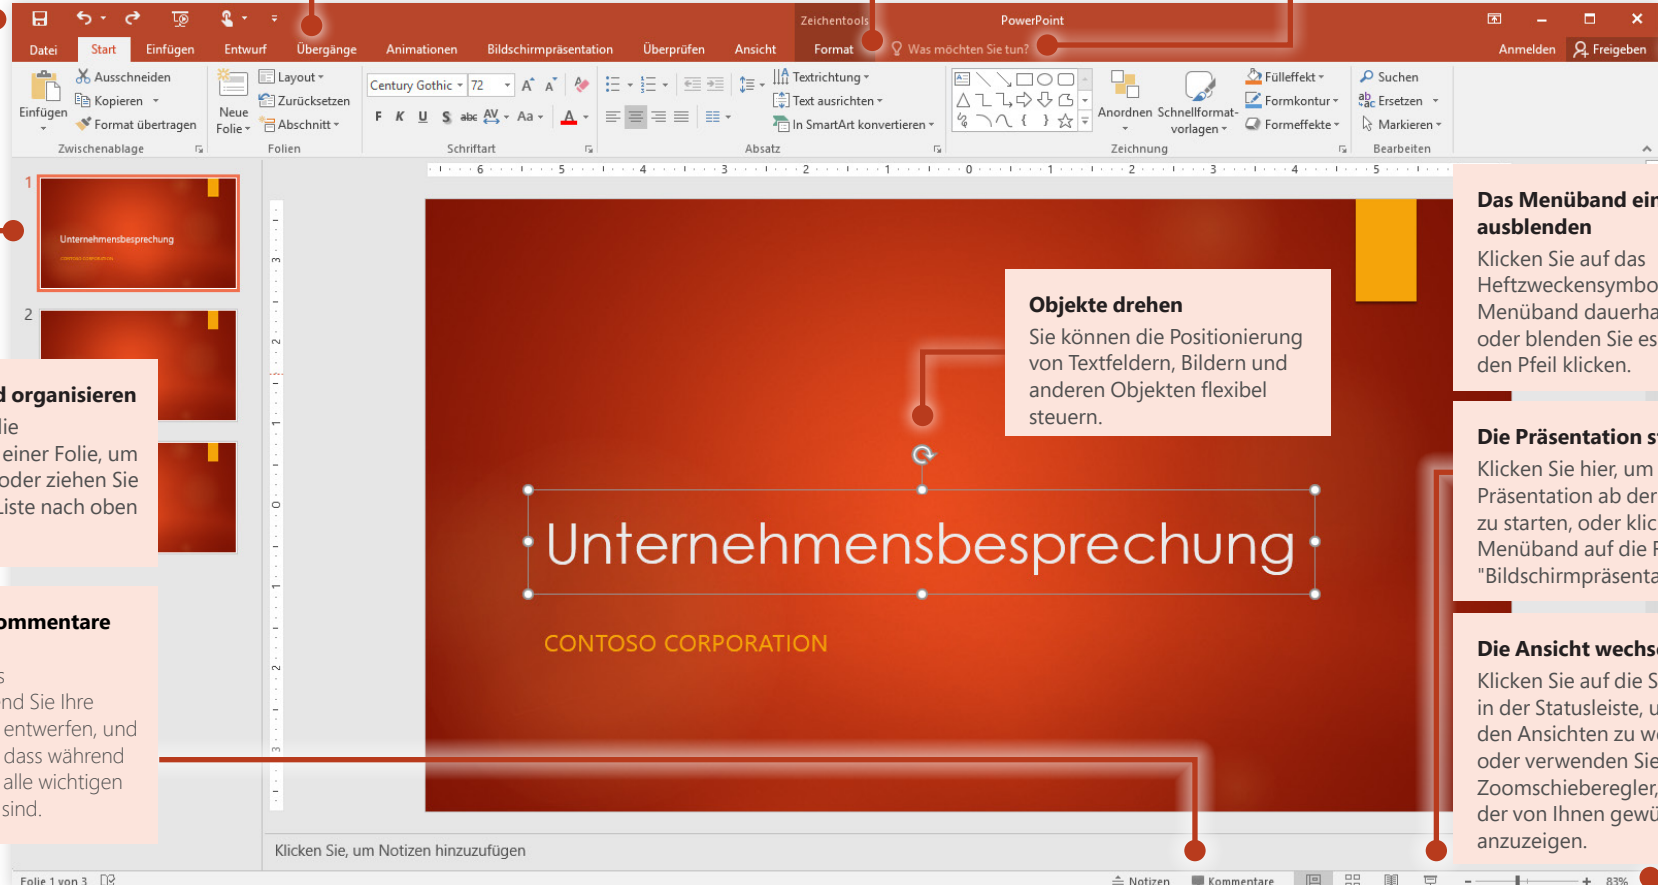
Zeichentools PowerPoint

Datei Start Einfügen Entwurf Übergänge Animationen Bildschirmpräsentation Überprüfen Ansicht Format Was möchten Sie tun? Anmelden Freigeben

Ausschneiden Kopieren Format übertragen Einfügen Zwischenablage

Layout Zurücksetzen Abschnitt Neue Folie Folien

Century Gothic 72 F K U S abc AV Aa A Schriftart

Absatz Textrichtung Text ausrichten In SmartArt konvertieren

Anordnen Schnellformatvorlagen Fülleffekt Formkontur Formeffekte Zeichnung

Suchen Ersetzen Markieren Bearbeiten

1

Unternehmensbesprechung

2

d organisieren
ie
einer Folie, um
oder ziehen Sie
Liste nach oben

ommentare

s
nd Sie Ihre
entwerfen, und
dass während
alle wichtigen
sind.

Objekte drehen
Sie können die Positionierung von Textfeldern, Bildern und anderen Objekten flexibel steuern.

Unternehmensbesprechung

CONTOSO CORPORATION

Das Menüband ein
ausblenden
Klicken Sie auf das
Heftzweckensymbo
Menüband dauerha
oder blenden Sie es
den Pfeil klicken.

Die Präsentation s
Klicken Sie hier, um
Präsentation ab der
zu starten, oder klic
Menüband auf die F
"Bildschirmpräsenta

Die Ansicht wechs
Klicken Sie auf die S
in der Statusleiste, u
den Ansichten zu we
oder verwenden Sie
Zoomschieberegler,
der von Ihnen gewü
anzuzeigen.

Klicken Sie, um Notizen hinzuzufügen

Folie 1 von 3 Notizen Kommentare 83%